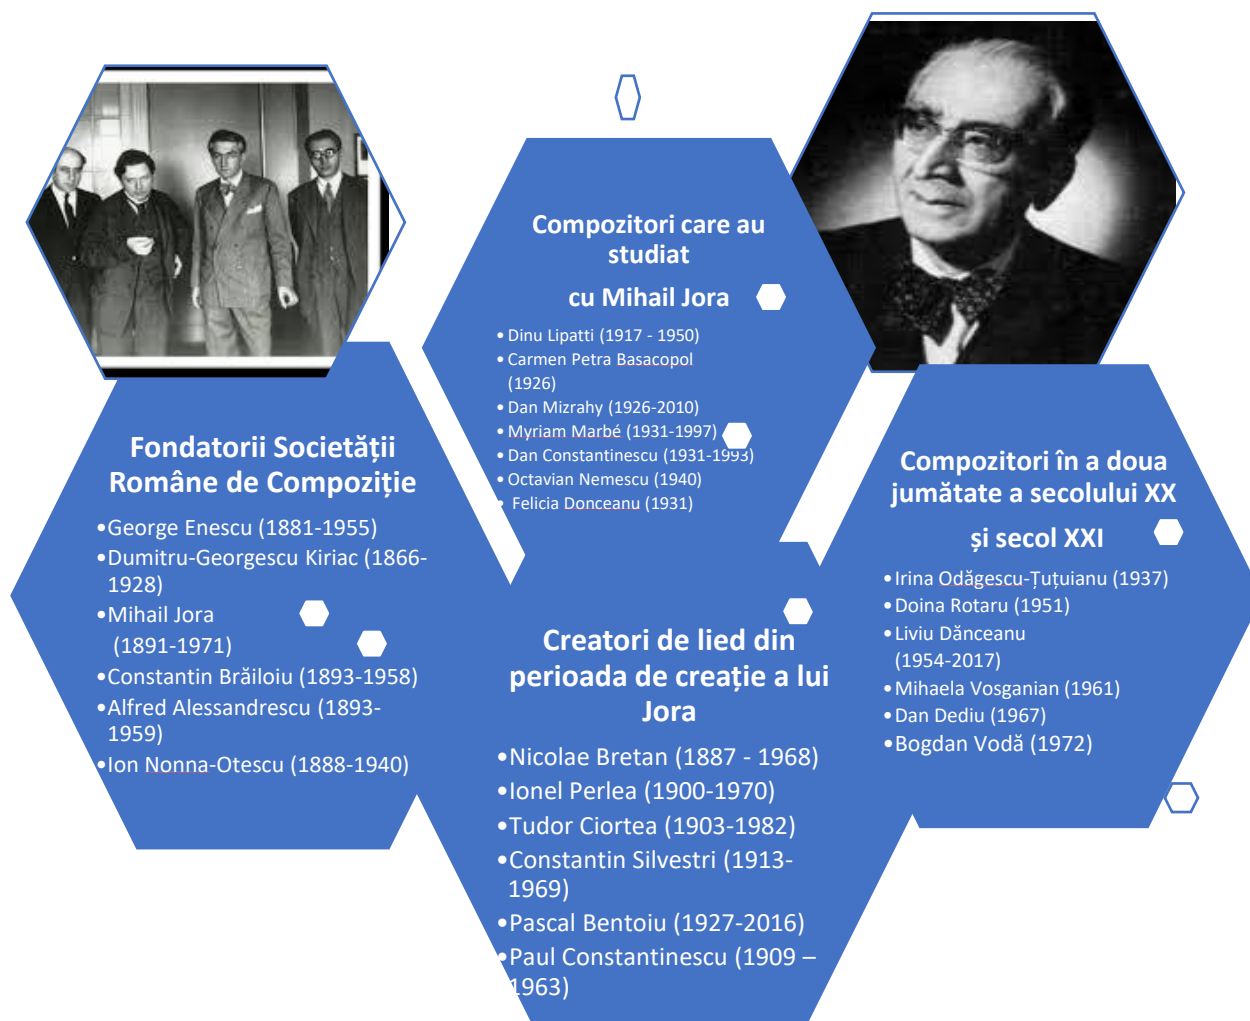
Compozitori care au studiat

cu Mihail Jora

• Dinu Lipatti (1917 - 1950)
• Carmen Petra Basacopol (1926)
• Dan Mizrahy (1926-2010)
• Myriam Marbé (1931-1997)
• Dan Constantinescu (1931-1993)
• Octavian Nemescu (1940)
• Felicia Donceanu (1931)

Fondatorii Societății Române de Compoziție

• George Enescu (1881-1955)
• Dumitru-Georgescu Kiriac (1866-1928)
• Mihail Jora (1891-1971)
• Constantin Brăiloiu (1893-1958)
• Alfred Alessandrescu (1893-1959)
• Ion Nonna-Otescu (1888-1940)

Compozitori în a doua jumătate a secolului XX

și secol XXI

• Irina Odăgescu-Țuțuianu (1937)
• Doina Rotaru (1951)
• Liviu Dănceanu (1954-2017)
• Mihaela Vosganian (1961)
• Dan Dediu (1967)
• Bogdan Vodă (1972)

Creatori de lied din perioada de creație a lui Jora

• Nicolae Bretan (1887 - 1968)
• Ionel Perlea (1900-1970)
• Tudor Ciortea (1903-1982)
• Constantin Silvestri (1913-1969)
• Pascal Bentoiu (1927-2016)
• Paul Constantinescu (1909 – 1963)